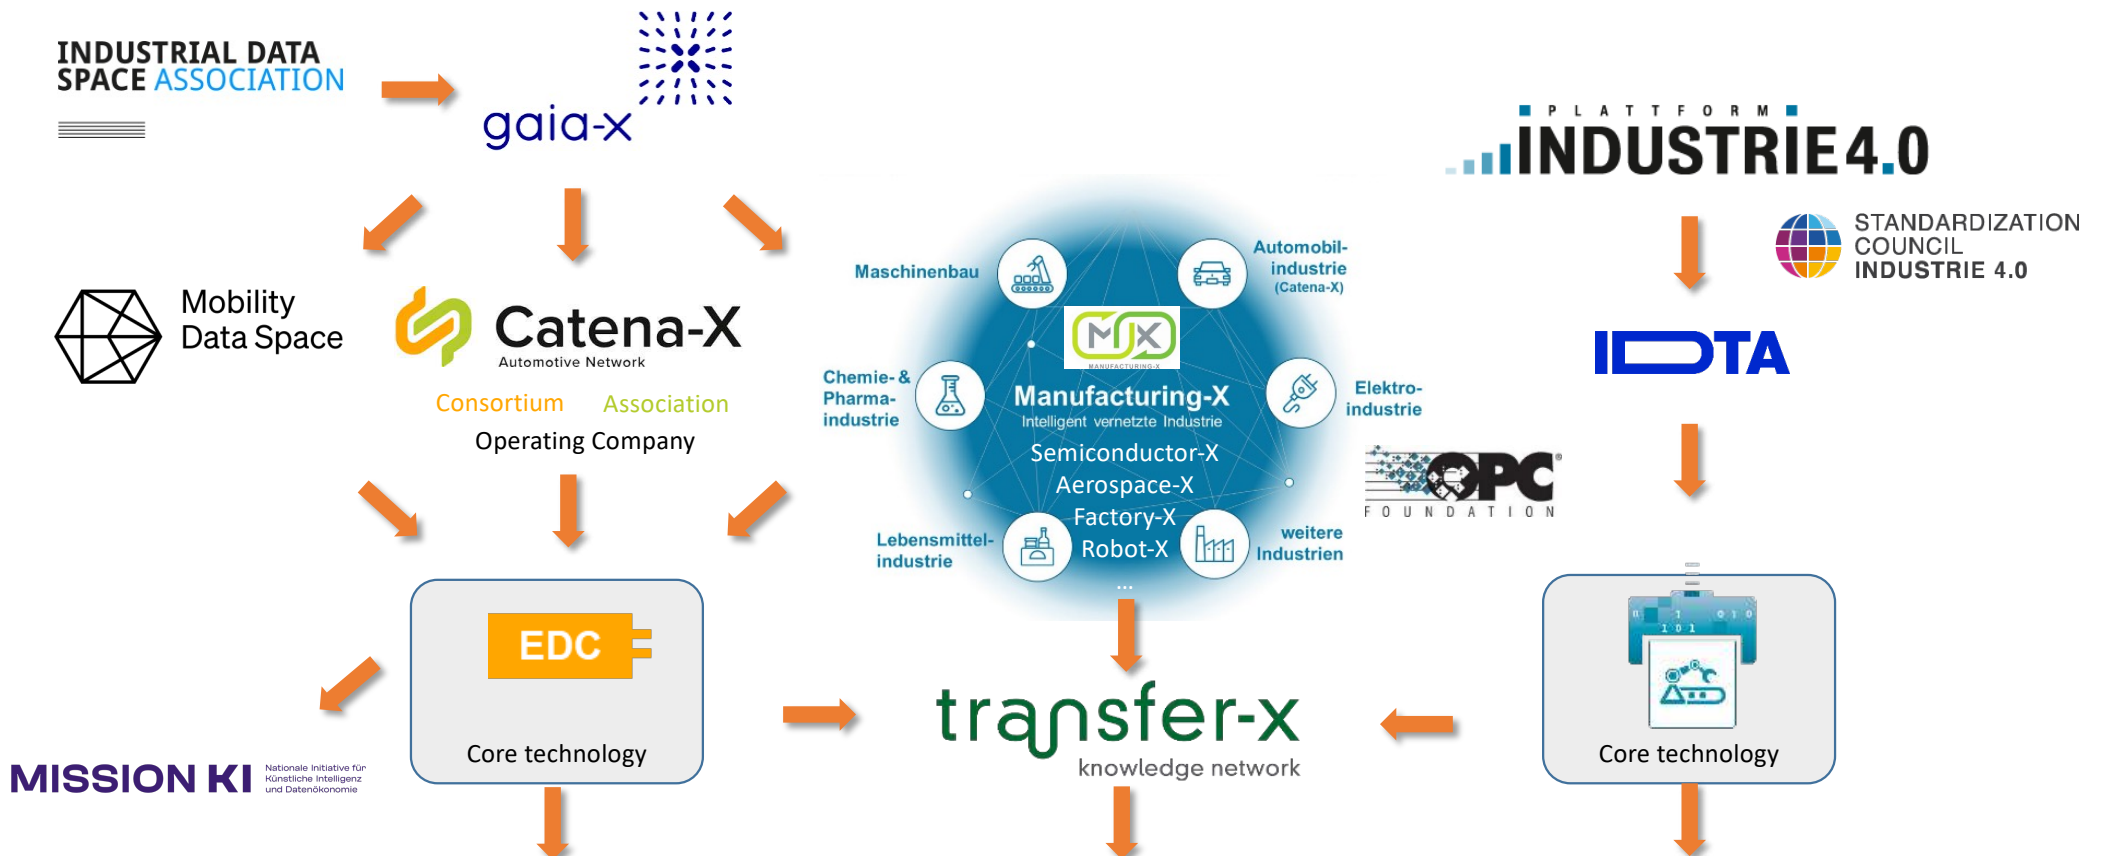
INDUSTRIAL DATA SPACE ASSOCIATION

gaia-x

PLATTFORM INDUSTRIE 4.0

STANDARDIZATION COUNCIL INDUSTRIE 4.0

Mobility Data Space

Catena-X
Automotive Network

Consortium Association
Operating Company

Maschinenbau

Automobil-industrie (Catena-X)

MX
MANUFACTURING-X

Manufacturing-X
Intelligent vernetzte Industrie

Chemie- & Pharma-industrie

Elektro-industrie

Semiconductor-X
Aerospace-X
Factory-X
Robot-X

Lebensmittel-industrie

weitere Industrien

...

IDTA

OPC FOUNDATION

EDC

Core technology

transfer-x
knowledge network

Core technology

MISSION KI
Nationale Initiative für Künstliche Intelligenz und Datenökonomie